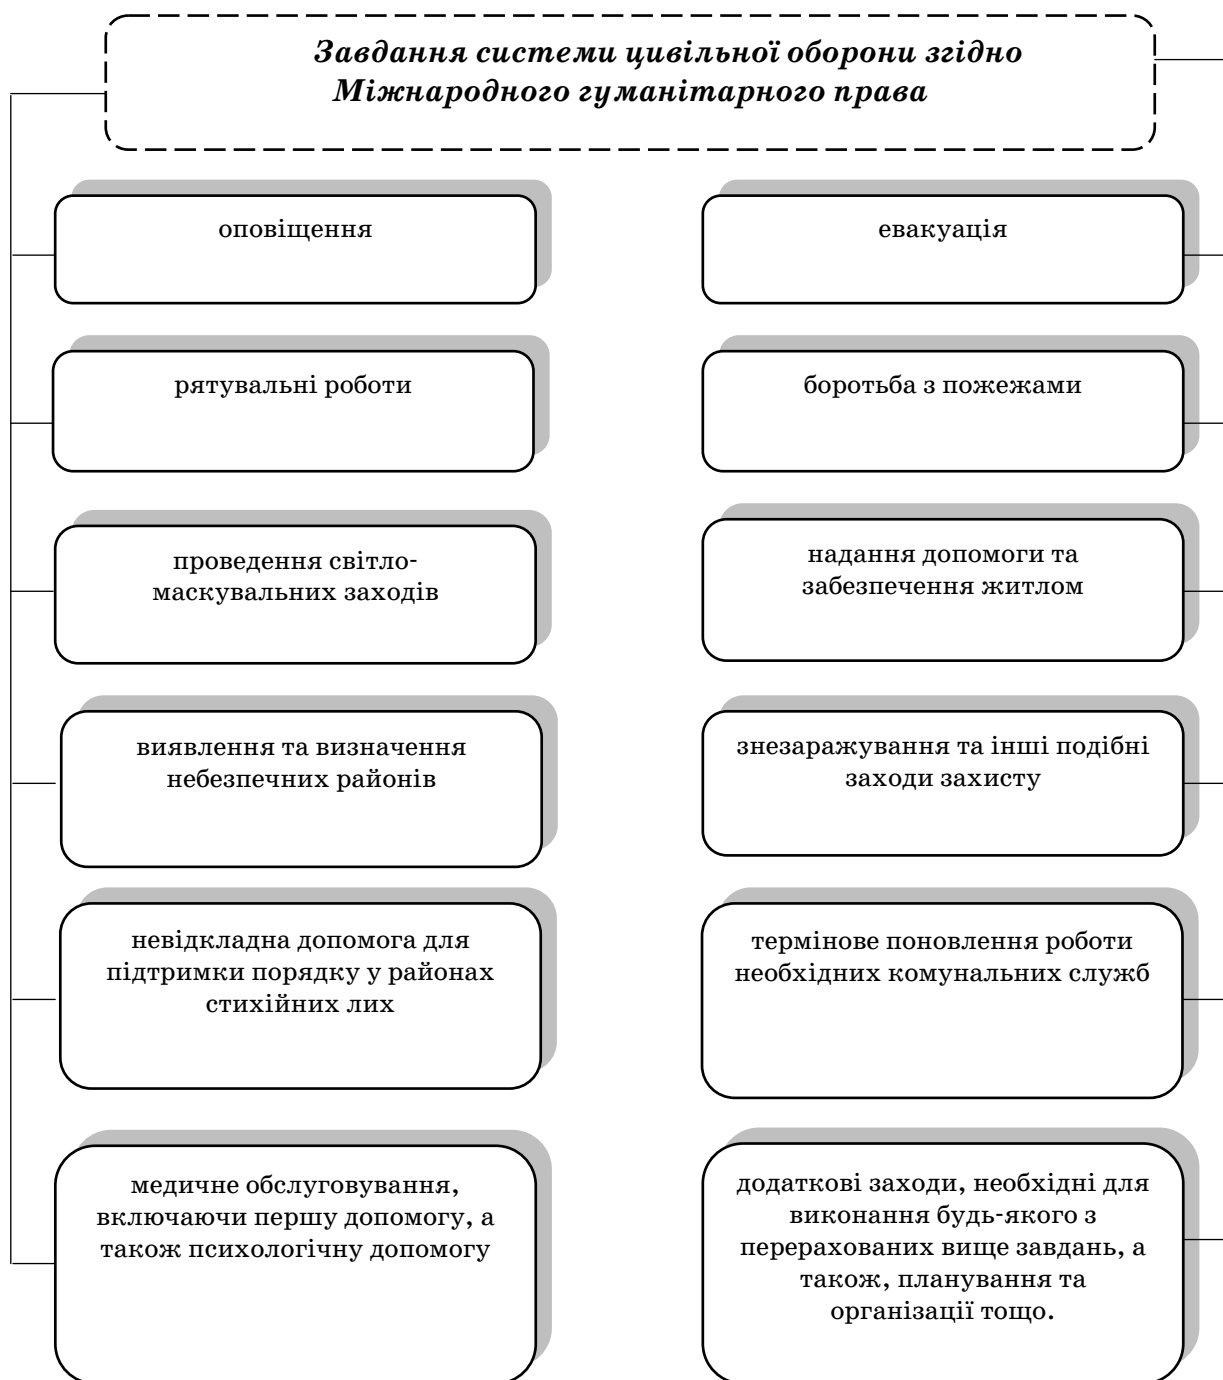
Завдання системи цивільної оборони згідно Міжнародного гуманітарного права

оповіщення

евакуація

рятувальні роботи

боротьба з пожежами

проведення світломаскувальних заходів

надання допомоги та забезпечення житлом

виявлення та визначення небезпечних районів

знезаражування та інші подібні заходи захисту

невідкладна допомога для підтримки порядку у районах стихійних лих

термінове поновлення роботи необхідних комунальних служб

медичне обслуговування, включаючи першу допомогу, а також психологічну допомогу

додаткові заходи, необхідні для виконання будь-якого з перерахованих вище завдань, а також, планування та організації тощо.